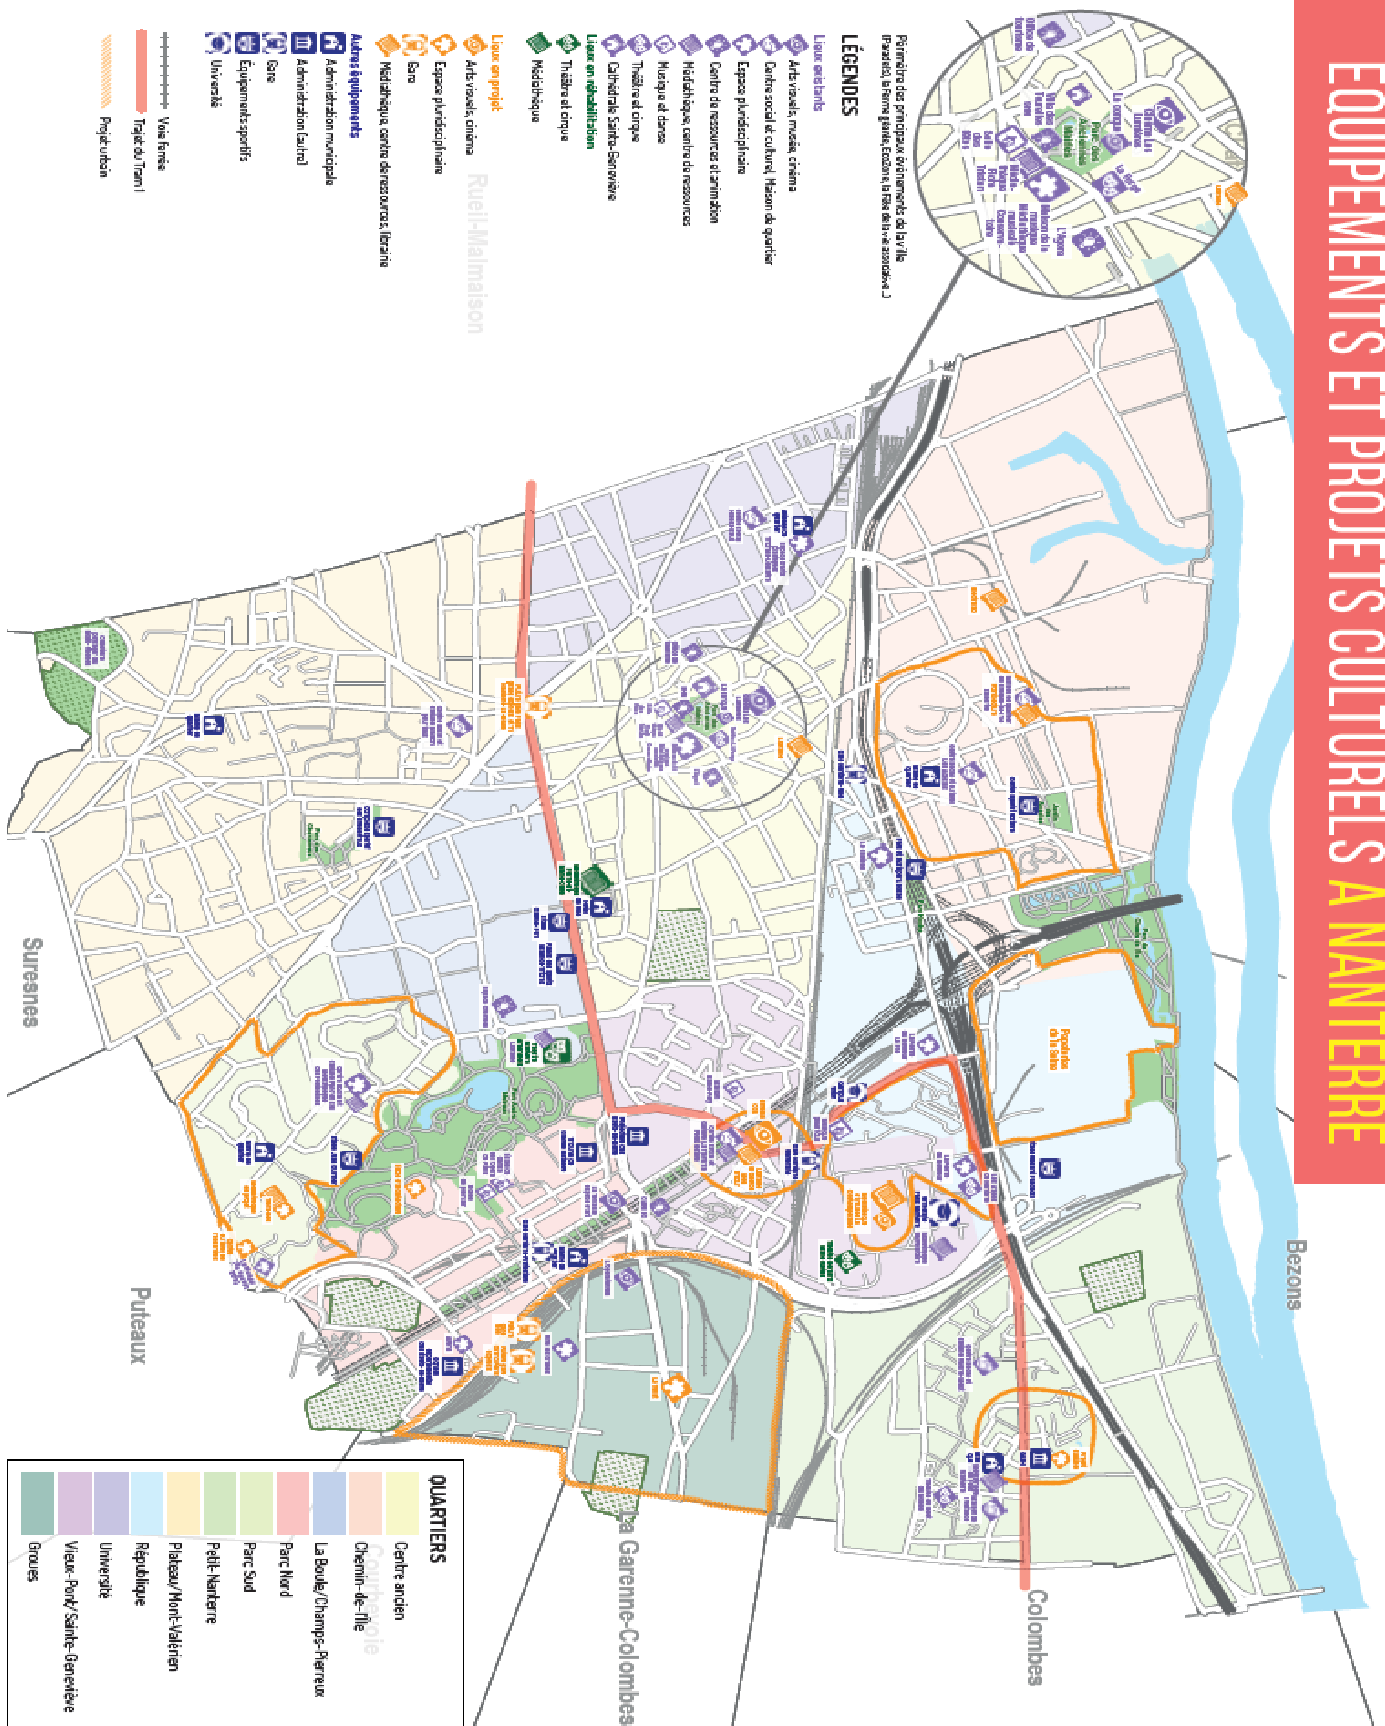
EQUIPEMENTS ET PROJETS CULTURELS À NANTERRE

LÉGENDES

Périmètre des principaux événements de la ville (Parade(s), la Ferme parlée, Ecozone, la Fête de la vie associative...)

Lieux existants
Arts visuels, musée, cinéma
Centre social et culturel, Maison de quartier
Espace pluridisciplinaire
Centre de ressources et animation
Médiathèque, centre de ressources
Musique et danse
Théâtre et cirque
Cathédrale Sainte-Geneviève

Lieux en réhabilitation
Théâtre et cirque
Médiathèque

Lieux en projet
Arts visuels, cinéma
Espace pluridisciplinaire
Gare
Médiathèque, centre de ressources, librairie

Autres équipements
Administration municipale
Administration (autre)
Gare
Équipements sportifs
Université

Voie ferrée
Tracé du Tram 1
Projet urbain

QUARTIERS
Centre ancien
Chemin-de-l'Île
La Boule/Champs-Pierreux
Parc Nord
Parc Sud
Petit-Nanterre
Plateau/Mont-Valérien
République
Université
Vieux-Pont/Sainte-Geneviève
Groues

Rueil-Malmaison
Suresnes
Puteaux
Courbevoie
La Garenne-Colombes
Colombes
Bezons

Faubourg de la Seine